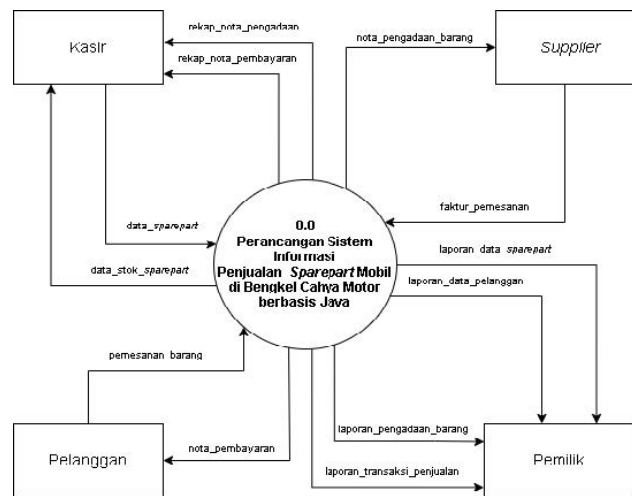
Kasir

rekap_nota_pengadaan

rekap_nota_pembayaran

nota_pengadaan_barang

Supplier

faktur_pemesanan

data_sparepart

data_stok_sparepart

0.0
Perancangan Sistem Informasi Penjualan Sparepart Mobil di Bengkel Cahya Motor berbasis Java

laporan data sparepart

laporan_data_pelanggan

pemesanan barang

laporan_pengadaan_barang

laporan_transaksi_penjualan

nota_pembayaran

Pelanggan

Pemilik